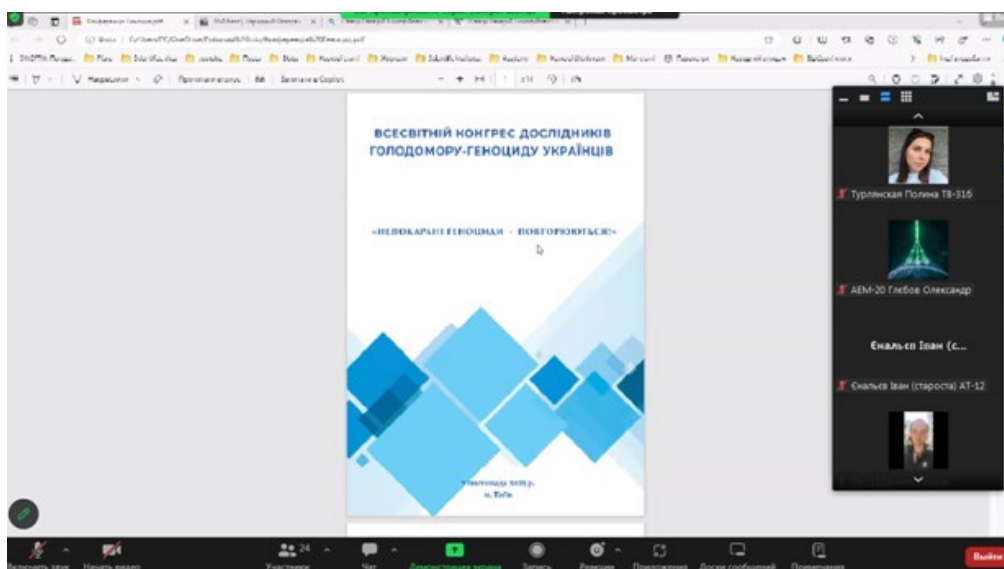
ВСЕСВІТНІЙ КОНГРЕС ДОСЛІДНИКІВ ГОЛОДОМОРУ-ГЕНОЦИДУ УКРАЇНЦІВ

«НЕПОКАРАНІ ГЕНОЦИДИ – ПОВТОРЮЮТЬСЯ!»

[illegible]
м. Київ

Турлянская Полина ТВ-31б

АЕМ-20 Глебов Олександр

Єнальєв Іван (с...

Єнальєв Іван (староста) АТ-12

24

Выйти